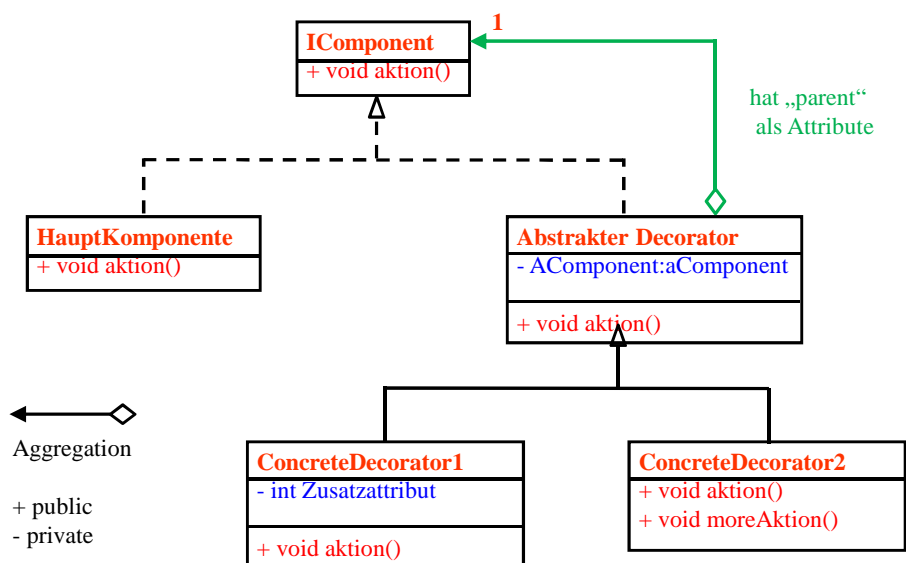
1

IComponent
+ void aktion()

hat „parent“ als Attribute

HauptKomponente
+ void aktion()

Abstrakter Decorator
- AComponent:aComponent
+ void aktion()

Aggregation

+ public
- private

ConcreteDecorator1
- int Zusatzattribut
+ void aktion()

ConcreteDecorator2
+ void aktion()
+ void moreAktion()